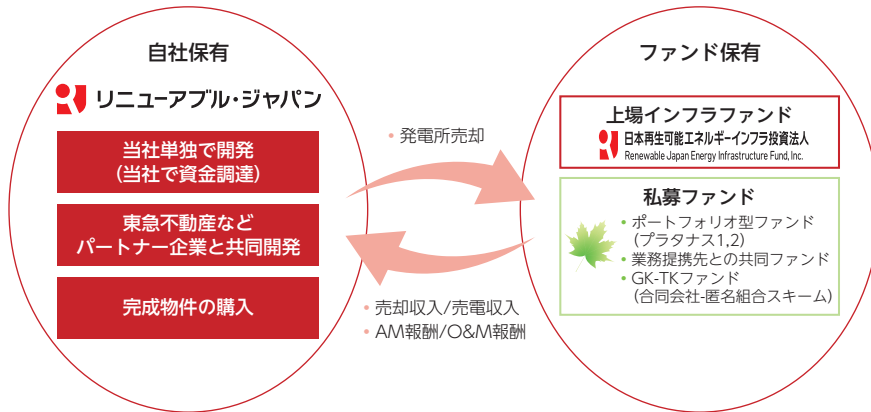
自社保有

リニューアブル・ジャパン

当社単独で開発
(当社で資金調達)

東急不動産など
パートナー企業と共同開発

完成物件の購入

・発電所売却

・売却収入/売電収入
・AM報酬/O&M報酬

ファンド保有

上場インフラファンド
日本再生可能エネルギーインフラ投資法人
Renewable Japan Energy Infrastructure Fund, Inc.

私募ファンド
・ポートフォリオ型ファンド
(プラタナス1,2)
・業務提携先との共同ファンド
・GK-TKファンド
(合同会社-匿名組合スキーム)